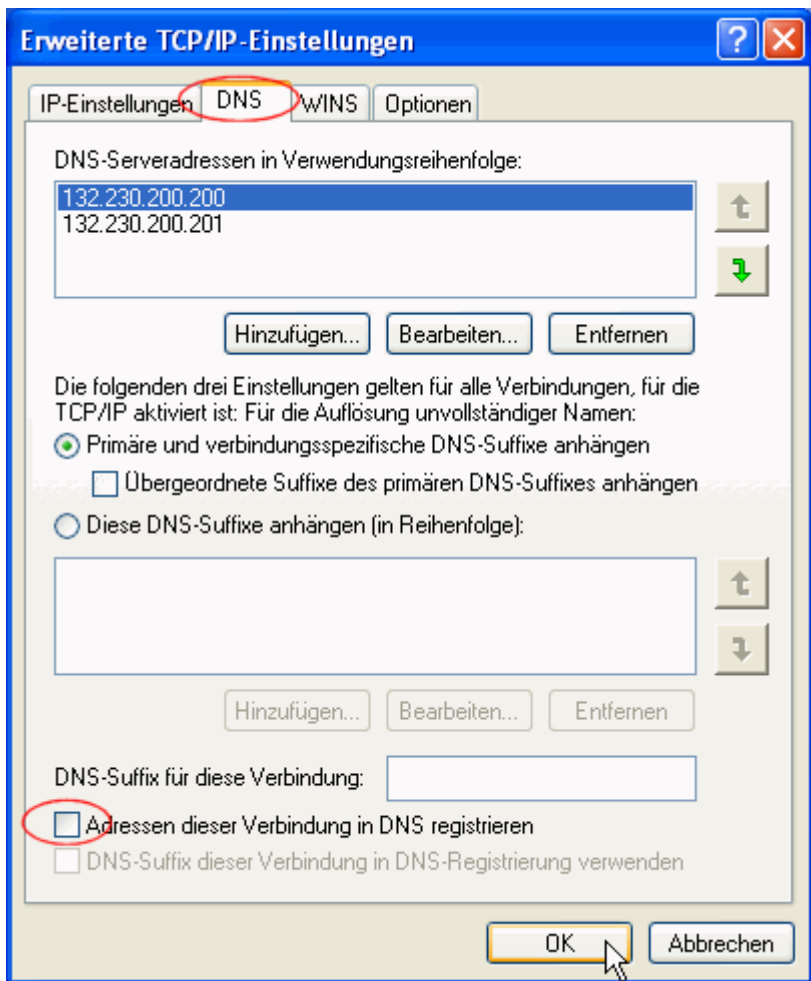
Erweiterte TCP/IP-Einstellungen

?

IP-Einstellungen | DNS | WINS | Optionen

DNS-Serveradressen in Verwendungsreihenfolge:

132.230.200.200
132.230.200.201

Hinzufügen... | Bearbeiten... | Entfernen

Die folgenden drei Einstellungen gelten für alle Verbindungen, für die TCP/IP aktiviert ist: Für die Auflösung unvollständiger Namen:

Primäre und verbindungsspezifische DNS-Suffixe anhängen

Übergeordnete Suffixe des primären DNS-Suffixes anhängen

Diese DNS-Suffixe anhängen (in Reihenfolge):

Hinzufügen... | Bearbeiten... | Entfernen

DNS-Suffix für diese Verbindung:

Adressen dieser Verbindung in DNS registrieren

DNS-Suffix dieser Verbindung in DNS-Registrierung verwenden

OK | Abbrechen